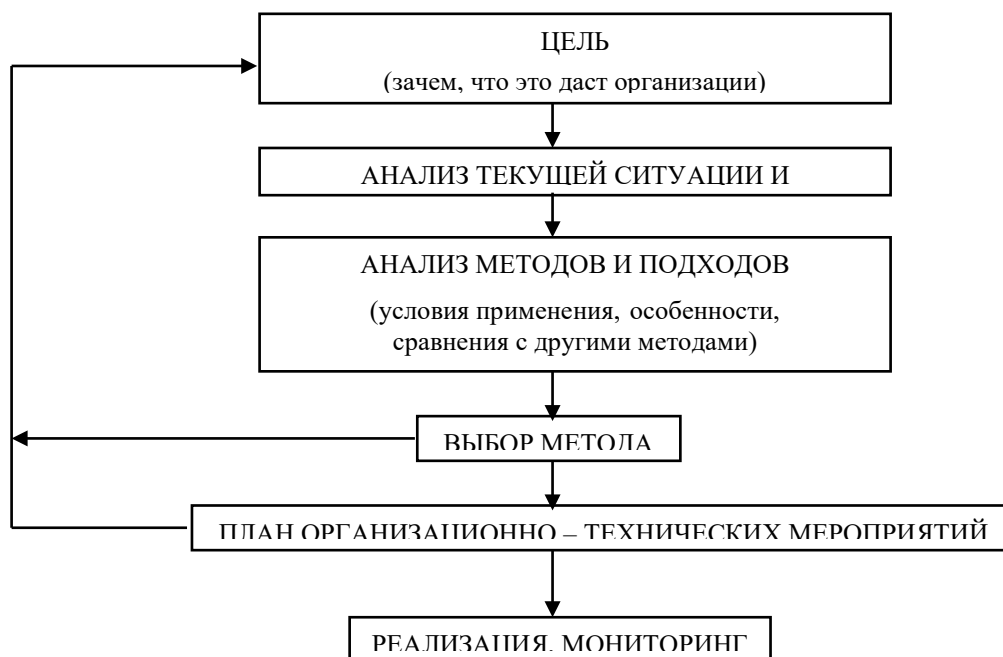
ЦЕЛЬ
(зачем, что это даст организации)

АНАЛИЗ ТЕКУЩЕЙ СИТУАЦИИ И

АНАЛИЗ МЕТОДОВ И ПОДХОДОВ
(условия применения, особенности, сравнения с другими методами)

ВЫБОР МЕТОДА

ПЛАН ОРГАНИЗАЦИОННО – ТЕХНИЧЕСКИХ МЕРОПРИЯТИЙ

РЕАЛИЗАЦИЯ, МОНИТОРИНГ